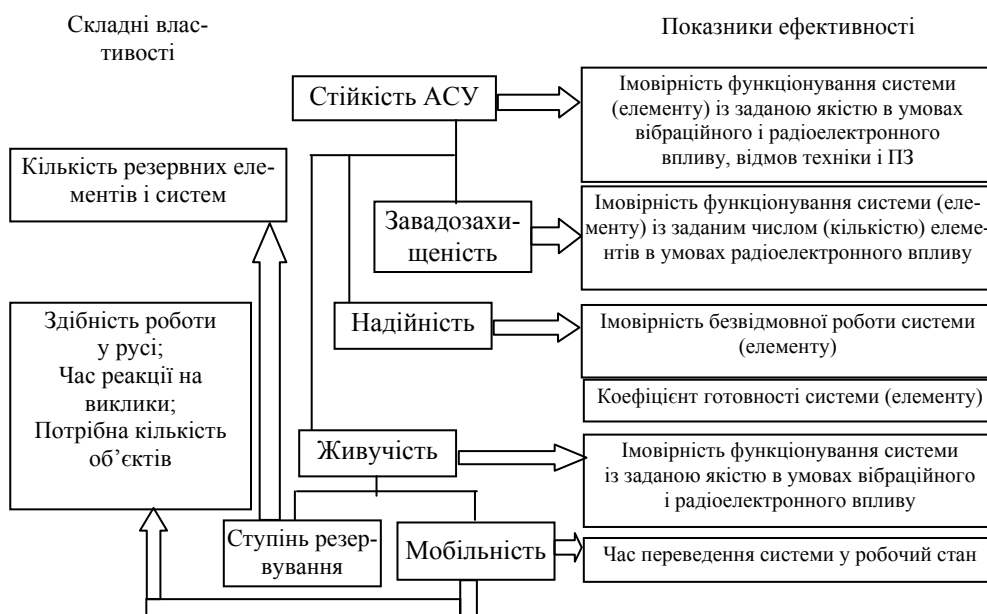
Складні властивості

Показники ефективності

Стійкість АСУ

Імовірність функціонування системи (елементу) із заданою якістю в умовах вібраційного і радіоелектронного впливу, відмов техніки і ПЗ

Кількість резервних елементів і систем

Завадозахищеність

Імовірність функціонування системи (елементу) із заданим числом (кількістю) елементів в умовах радіоелектронного впливу

Здібність роботи у русі;
Час реакції на виклики;
Потрібна кількість об'єктів

Надійність

Імовірність безвідмовної роботи системи (елементу)

Коефіцієнт готовності системи (елементу)

Живучість

Імовірність функціонування системи із заданою якістю в умовах вібраційного і радіоелектронного впливу

Ступінь резервування

Мобільність

Час переведення системи у робочий стан